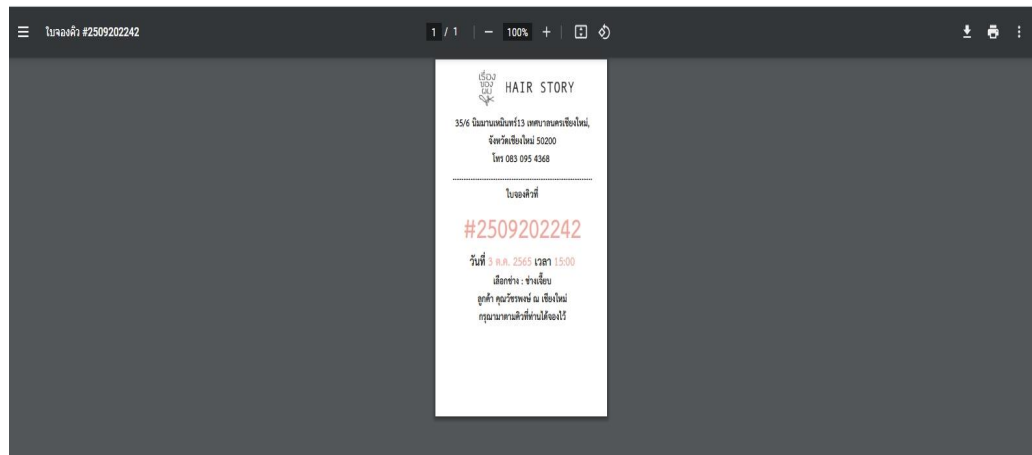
ใบจองคิว #2509202242

1 / 1 | — 100% +

เรื่อง ของ ผม
HAIR STORY

35/6 นิมมานเหมินทร์13 เทศบาลนครเชียงใหม่, จังหวัดเชียงใหม่ 50200
โทร 083 095 4368

ใบจองคิวที่

#2509202242

วันที่ 3 ต.ค. 2565 เวลา 15:00
เลือกช่าง : ช่างเจี๊ยบ
ลูกค้า คุณวัชรพงษ์ ณ เชียงใหม่
กรุณามาตามคิวที่ท่านได้จองไว้